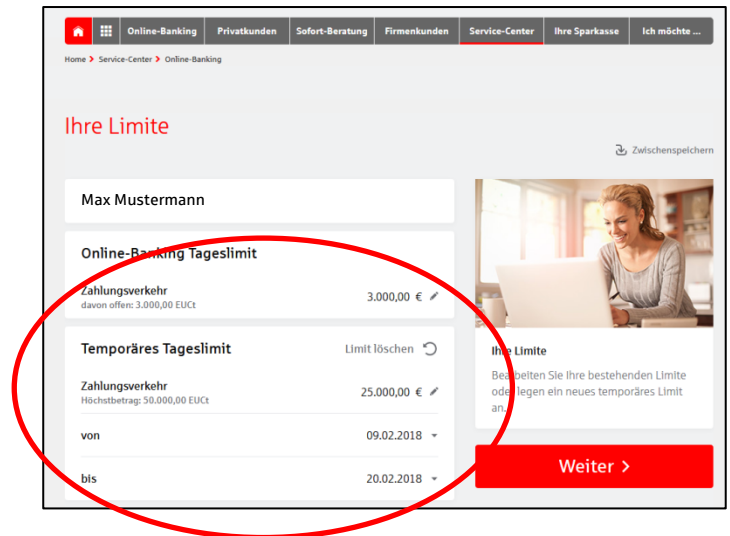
Online-Banking | Privatkunden | Sofort-Beratung | Firmenkunden | Service-Center | Ihre Sparkasse | Ich möchte ...

Home > Service-Center > Online-Banking

Ihre Limite

Zwischenspeichern

Max Mustermann

Online-Banking Tageslimit

Zahlungsverkehr
davon offen: 3.000,00 EUCt
3.000,00 €

Temporäres Tageslimit
Limit löschen

Zahlungsverkehr
Höchstbetrag: 50.000,00 EUCt
25.000,00 €

von
09.02.2018

bis
20.02.2018

Ihre Limite

Bearbeiten Sie Ihre bestehenden Limite oder legen ein neues temporäres Limit an.

Weiter >